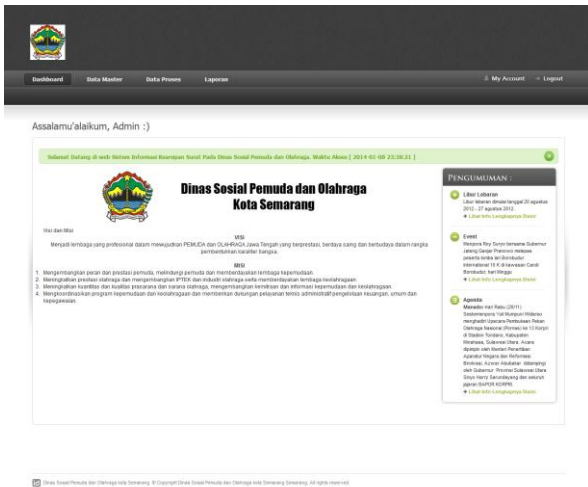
Dashboard Data Master Data Proses Laporan

My Account Logout

Assalamu'alaikum, Admin :)

Selamat Datang di web Sistem Informasi Keuangan Surat Pada Dinas Sosial Pemuda dan Olahraga. Waktu Akses [ 2014-01-08 23:38:31 ]

Dinas Sosial Pemuda dan Olahraga
Kota Semarang

Visi dan Misi

VISI
Menjadi lembaga yang profesional dalam mewujudkan PEMUDA dan OLAHRAGA Jawa Tengah yang berprestasi, berdaya saing dan berbudaya dalam rangka pembentukan karakter bangsa.

MISI
1. Mengembangkan peran dan prestasi pemuda, melindungi pemuda dan memberdayakan lembaga kepemudaan.
2. Meningkatkan prestasi olahraga dan mengembangkan IPTEK dan industri olahraga serta memberdayakan lembaga keolahragaan.
3. Meningkatkan kuantitas dan kualitas prasarana dan sarana olahraga, mengembangkan kemitraan dan informasi kepemudaan dan keolahragaan.
4. Mengkoordinasikan program kepemudaan dan keolahragaan dan memberikan dukungan pelayanan teknis administratif pengelolaan keuangan, umum dan kepegawaian.

PENGUMUMAN :

Libur Lebaran
Libur lebaran dimulai tanggal 20 agustus 2012 - 27 agustus 2012.
Lihat Info Lengkapnya Disini

Event
Menpora Roy Suryo bersama Gubernur Jateng Ganjar Pranowo melepas peserta lomba lari Borobudur International 10 K di kawasan Candi Borobudur, hari Minggu
Lihat Info Lengkapnya Disini

Agenda
Menado: Hari Rabu (28/11) Sesdeomenpora Yuli Mumpuni Widarso menghadiri Upacara Pembukaan Pekan Olahraga Nasional (Pornas) ke 13 Korpri di Stadion Tondano, Kabupaten Minahasa, Sulawesi Utara. Acara dipimpin oleh Menteri Pemberdayaan Aparatur Negara dan Reformasi Birokrasi, Azwar Abubakar, didampingi oleh Gubernur Provinsi Sulawesi Utara Sinyo Harry Sarundajang dan seluruh jajaran BAPOR KORPRI.
Lihat Info Lengkapnya Disini

Dinas Sosial Pemuda dan Olahraga kota Semarang. © Copyright Dinas Sosial Pemuda dan Olahraga kota Semarang Semarang. All rights reserved